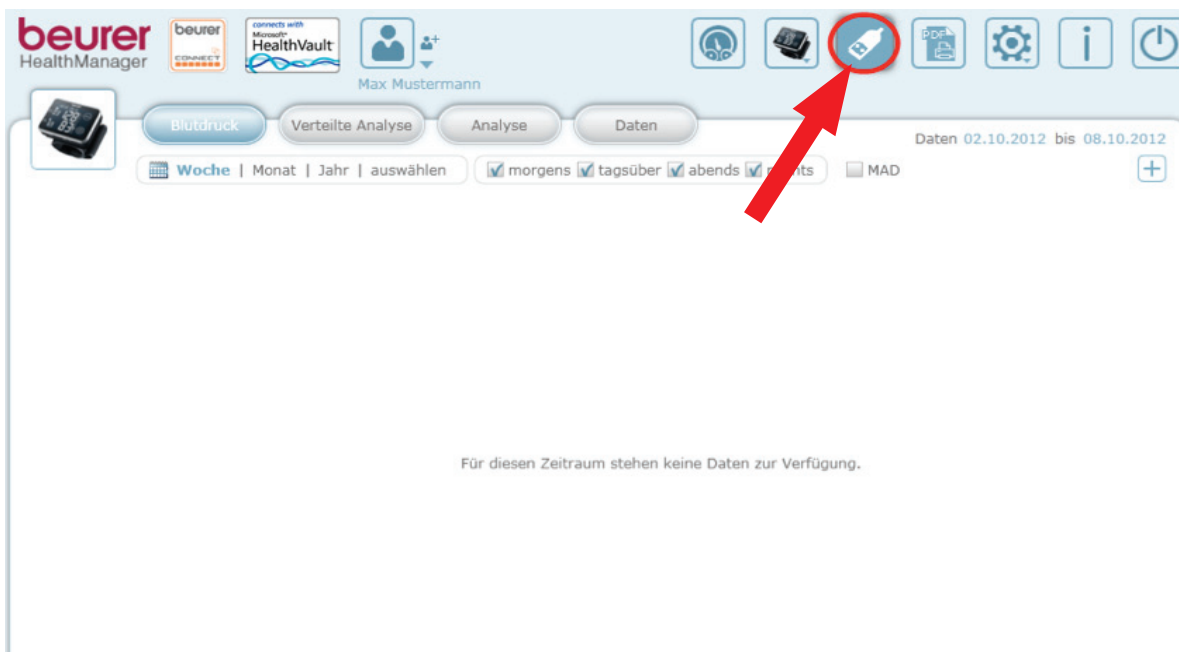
beurer HealthManager

beurer CONNECT

connects with Microsoft HealthVault

Max Mustermann

PDF

Blutdruck | Verteilte Analyse | Analyse | Daten

Daten 02.10.2012 bis 08.10.2012

Woche | Monat | Jahr | auswählen

morgens tagsüber abends n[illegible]ts

MAD

+

Für diesen Zeitraum stehen keine Daten zur Verfügung.